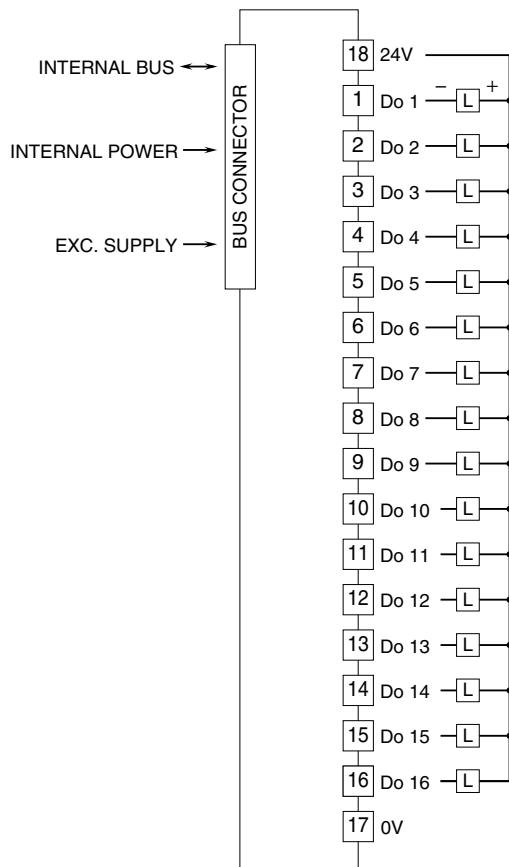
INTERNAL BUS
INTERNAL POWER
EXC. SUPPLY
BUS CONNECTOR

18 24V
1 Do 1 – L +
2 Do 2 L
3 Do 3 L
4 Do 4 L
5 Do 5 L
6 Do 6 L
7 Do 7 L
8 Do 8 L
9 Do 9 L
10 Do 10 L
11 Do 11 L
12 Do 12 L
13 Do 13 L
14 Do 14 L
15 Do 15 L
16 Do 16 L
17 0V